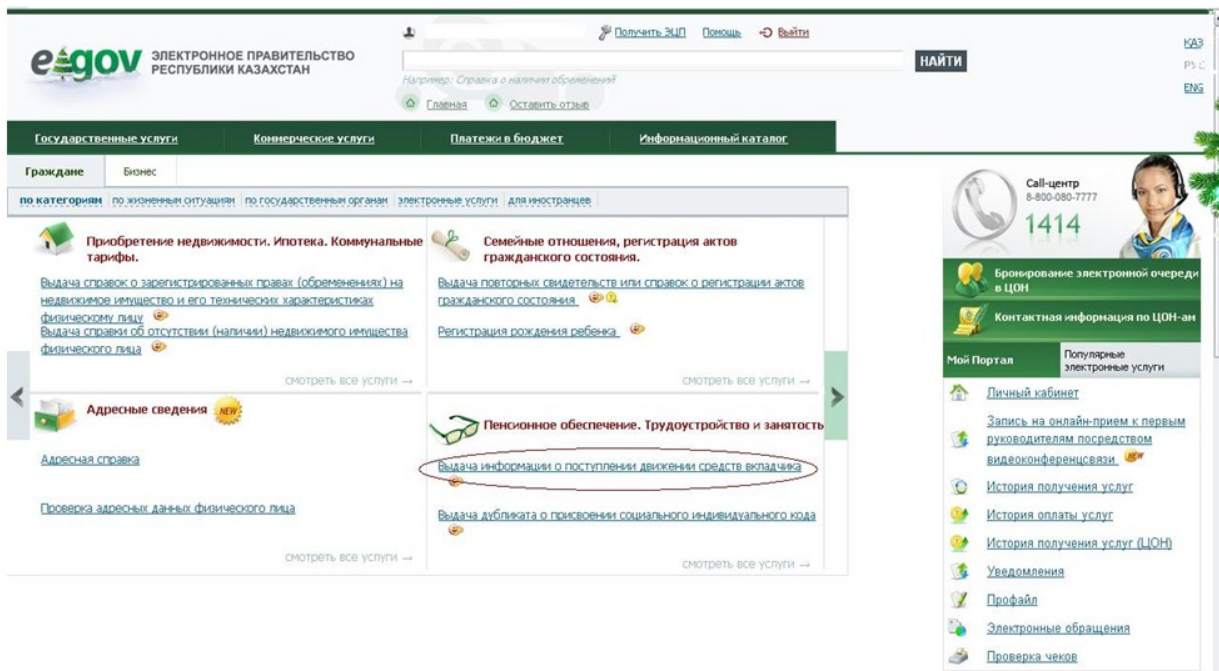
egov ЭЛЕКТРОННОЕ ПРАВИТЕЛЬСТВО РЕСПУБЛИКИ КАЗАХСТАН

Получить ЭЦП Помощь Выйти

Например: Справка о наличии обременений

НАЙТИ

Главная Оставить отзыв

КАЗ
РУС
ENG

Государственные услуги | Коммерческие услуги | Платежи в бюджет | Информационный каталог

Граждане Бизнес

по категориям | по жизненным ситуациям | по государственным органам | электронные услуги | для иностранцев

Приобретение недвижимости. Ипотека. Коммунальные тарифы.

Выдача справок о зарегистрированных правах (обременениях) на недвижимое имущество и его технических характеристиках физическому лицу
Выдача справки об отсутствии (наличии) недвижимого имущества физического лица

смотреть все услуги →

Семейные отношения, регистрация актов гражданского состояния.

Выдача повторных свидетельств или справок о регистрации актов гражданского состояния

Регистрация рождения ребенка

смотреть все услуги →

Адресные сведения NEW

Адресная справка

Проверка адресных данных физического лица

смотреть все услуги →

Пенсионное обеспечение. Трудоустройство и занятость

Выдача информации о поступлении движении средств вкладчика

Выдача дубликата о присвоении социального индивидуального кода

смотреть все услуги →

Call-центр
8-800-080-7777
1414

Бронирование электронной очереди в ЦОН

Контактная информация по ЦОН-ам

Мой Портал | Популярные электронные услуги

Личный кабинет
Запись на онлайн-прием к первым руководителям посредством видеоконференцсвязи NEW
История получения услуг
История оплаты услуг
История получения услуг (ЦОН)
Уведомления
Профайл
Электронные обращения
Проверка чеков